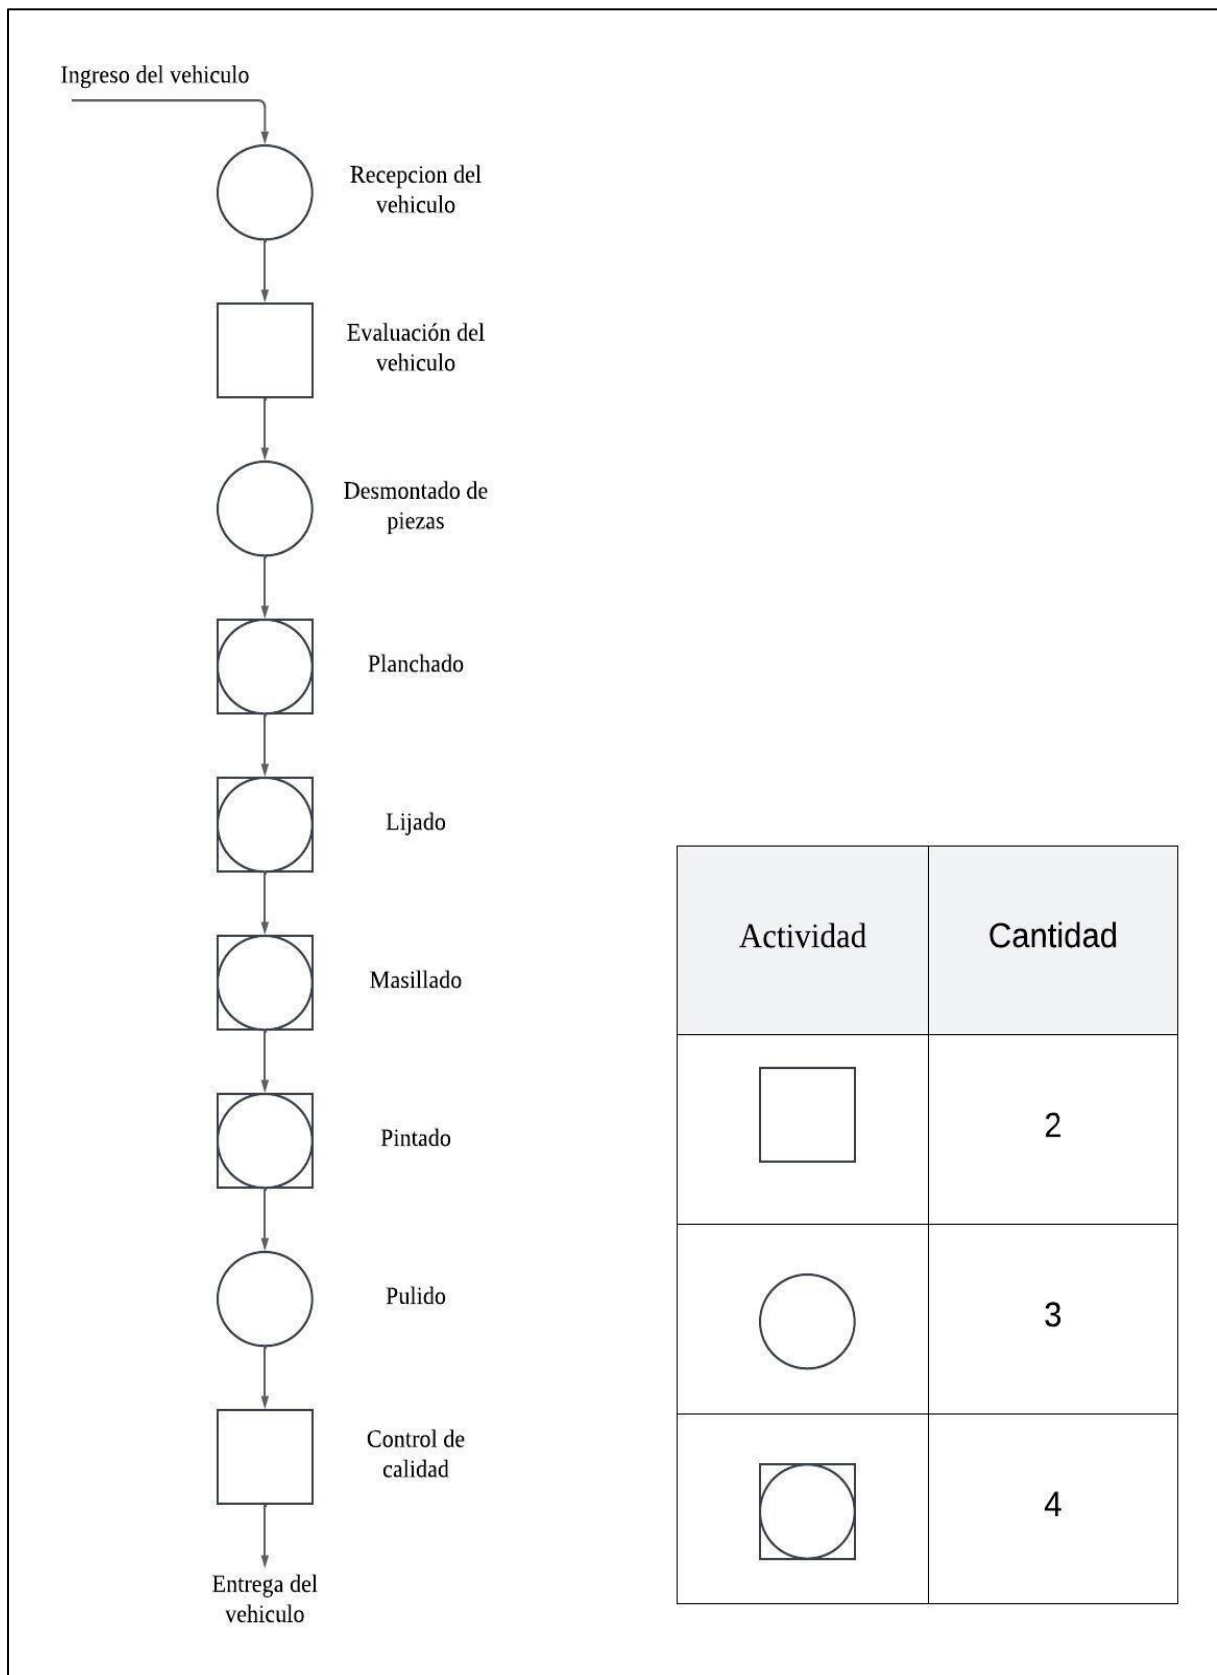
Ingreso del vehiculo

Recepcion del vehiculo

Evaluación del vehiculo

Desmontado de piezas

Planchado

Lijado

Masillado

Pintado

Pulido

Control de calidad

Entrega del vehiculo

| Actividad | Cantidad |
|---|---|
| | 2 |
| | 3 |
| | 4 |